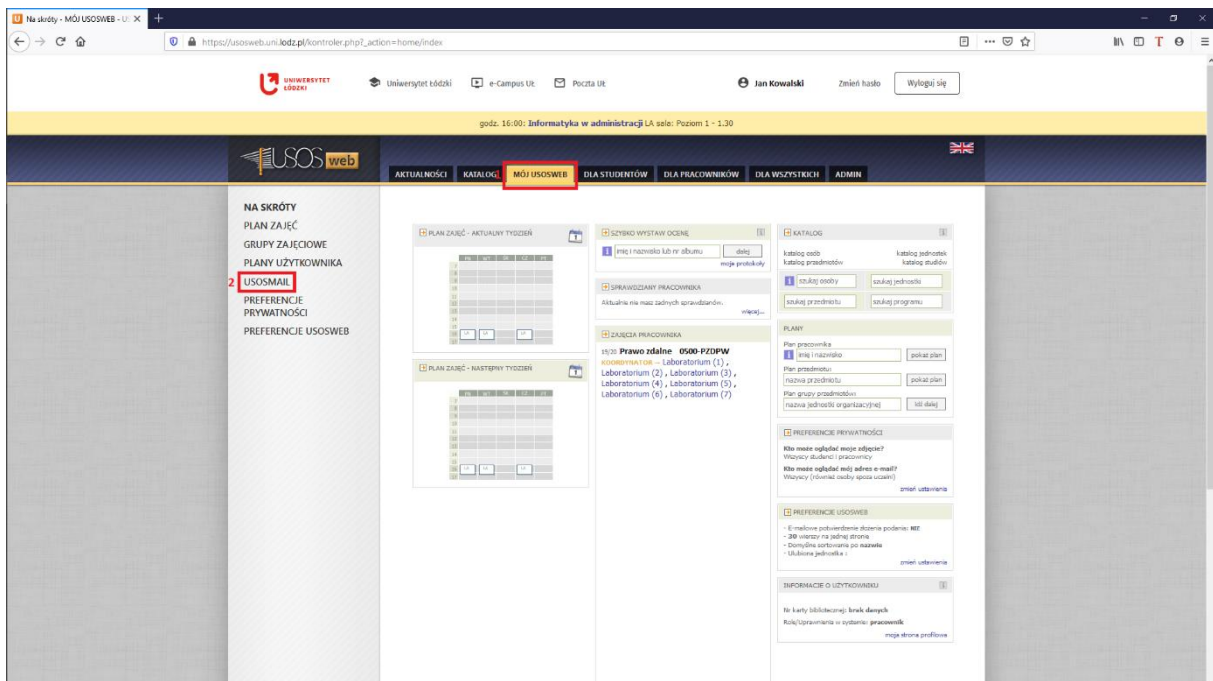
Na skróty - MÓJ USOSWEB - U: ×

https://usosweb.uni.lodz.pl/kontroler.php?_action=home/index

UNIWERSYTET ŁÓDZKI   Uniwersytet Łódzki   e-Campus UŁ   Poczta UŁ   Jan Kowalski   Zmień hasło   Wyloguj się

godz. 16:00: Informatyka w administracji LA sala: Poziom 1 - 1.30

USOSweb

AKTUALNOŚCI   KATALOG   1 MÓJ USOSWEB   DLA STUDENTÓW   DLA PRACOWNIKÓW   DLA WSZYSTKICH   ADMIN

NA SKRÓTY
PLAN ZAJĘĆ
GRUPY ZAJĘCIOWE
PLANY UŻYTKOWNIKA
2 USOSMAIL
PREFERENCJE PRYWATNOŚCI
PREFERENCJE USOSWEB

PLAN ZAJĘĆ - AKTUALNY TYDZIEŃ

PLAN ZAJĘĆ - NASTĘPNY TYDZIEŃ

SZYBKO WYSTAW OCENĘ
imię i nazwisko lub nr albumu   dalej
moje protokoły

SPRAWDZIANY PRACOWNIKA
Aktualnie nie masz żadnych sprawdzianów.
więcej...

ZAJĘCIA PRACOWNIKA
19/20 Prawo zdalne 0500-PZDPW
KOORDYNATOR – Laboratorium (1), Laboratorium (2), Laboratorium (3), Laboratorium (4), Laboratorium (5), Laboratorium (6), Laboratorium (7)

KATALOG
katalog osób   katalog jednostek
katalog przedmiotów   katalog studiów
szukaj osoby   szukaj jednostki
szukaj przedmiotu   szukaj programu

PLANY
Plan pracownika
imię i nazwisko   pokaż plan
Plan przedmiotu
nazwa przedmiotu   pokaż plan
Plan grupy przedmiotów
nazwa jednostki organizacyjnej   idź dalej

PREFERENCJE PRYWATNOŚCI
Kto może oglądać moje zdjęcie?
Wszyscy studenci i pracownicy
Kto może oglądać mój adres e-mail?
Wszyscy (również osoby spoza uczelni)
zmień ustawienia

PREFERENCJE USOSWEB
- E-mailowe potwierdzenie złożenia podania: nie
- 30 wierszy na jednej stronie
- Domyślne sortowanie po nazwie
- Ulubiona jednostka: -
zmień ustawienia

INFORMACJE O UŻYTKOWNIKU
Nr karty bibliotecznej: brak danych
Rola/Uprawnienia w systemie: pracownik
moja strona profilowa